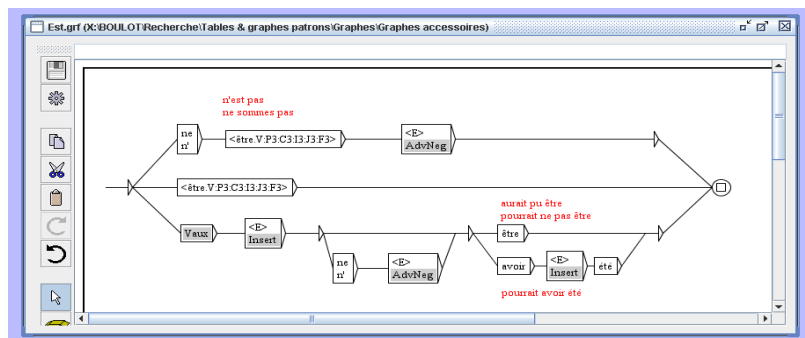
Est.grf (X:\BOULOT\Recherche\Tables & graphes patrons\Graphes\Graphes accessoires)

n'est pas
ne sommes pas

ne
n'

<être.V:P3:C3:I3:J3:F3>

<E>
AdvNeg

<être.V:P3:C3:I3:J3:F3>

aurait pu être
pourrait ne pas être

Vaux

<E>
Insert

être

ne
n'

<E>
AdvNeg

avoir

<E>
Insert

été

pourrait avoir été